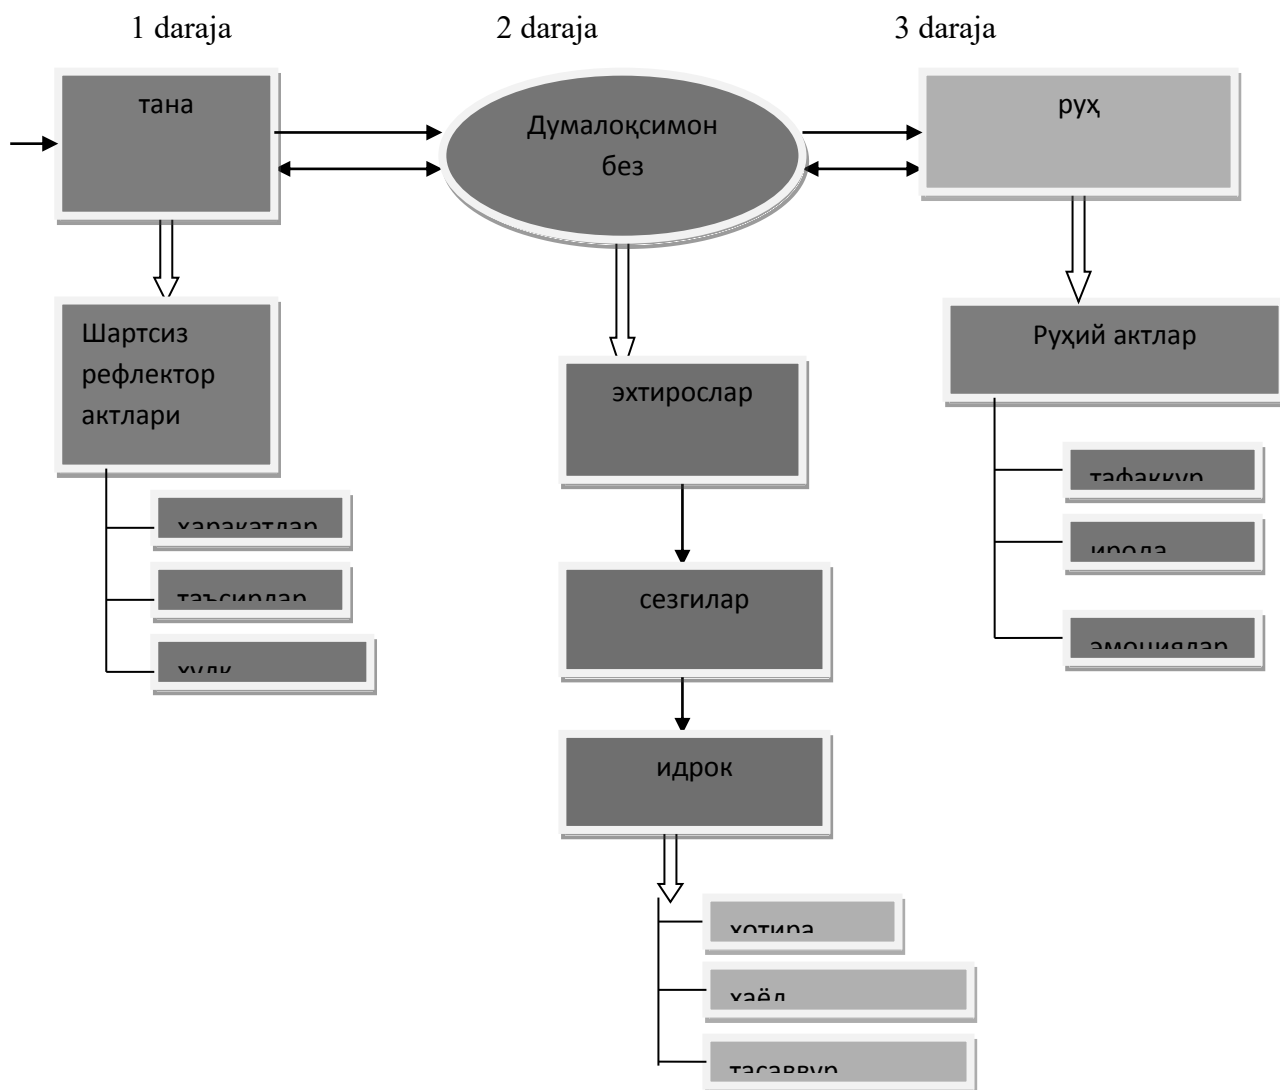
1 daraja

2 daraja

3 daraja

тана

Думалоқсимон без

руҳ

Шартсиз рефлектор актлари

харакатлар

таъсирлар

хулк

эхтирослар

сезгилар

идрок

хотира

хаёл

тасаввур

Руҳий актлар

тафаккур

ирода

эмоциялар